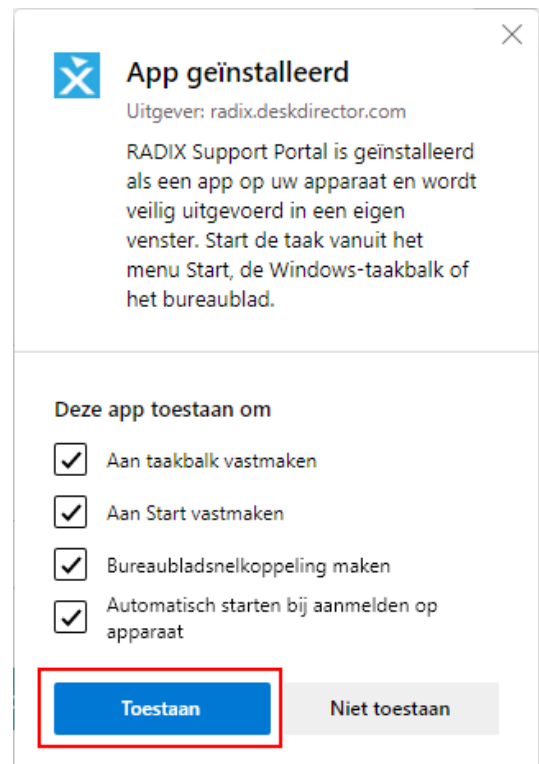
App geïnstalleerd

Uitgever: radix.deskdirector.com

RADIX Support Portal is geïnstalleerd als een app op uw apparaat en wordt veilig uitgevoerd in een eigen venster. Start de taak vanuit het menu Start, de Windows-taakbalk of het bureaublad.

Deze app toestaan om

Aan taakbalk vastmaken

Aan Start vastmaken

Bureaubladsnelkoppeling maken

Automatisch starten bij aanmelden op apparaat

Toestaan

Niet toestaan